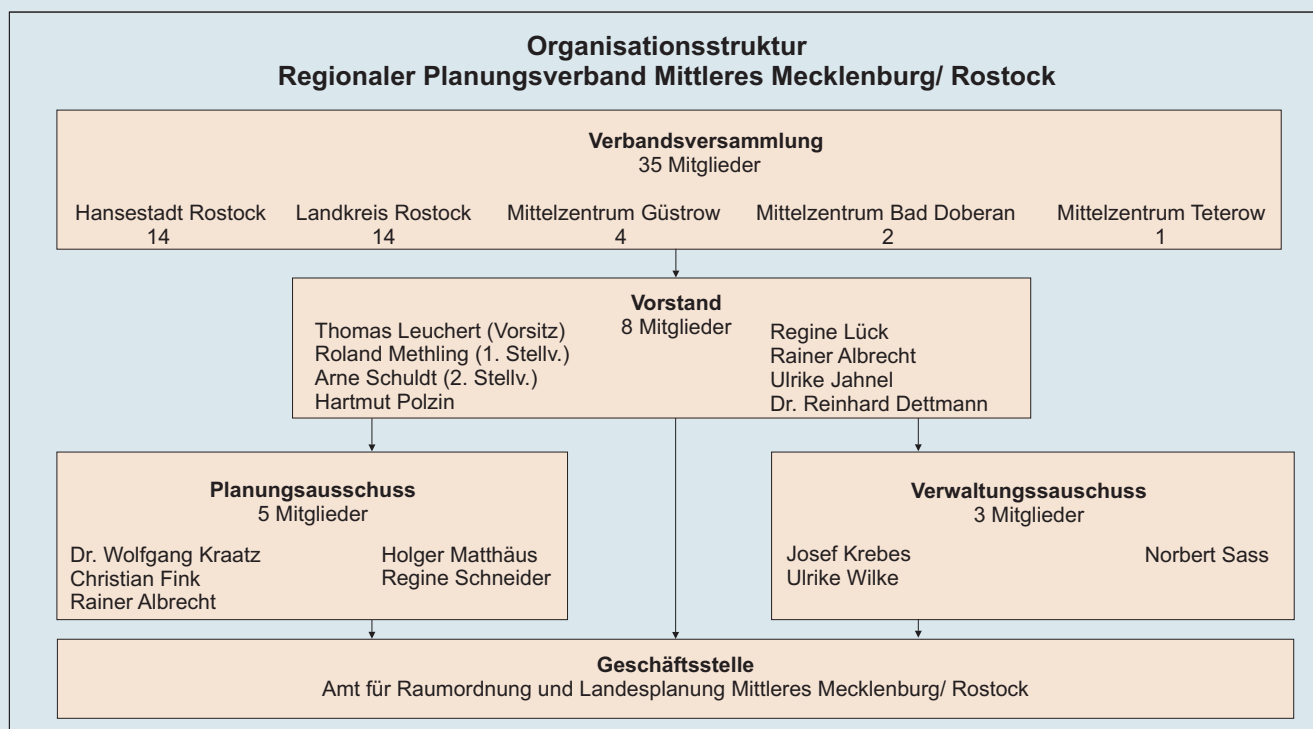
Organisationsstruktur
Regionaler Planungsverband Mittleres Mecklenburg/ Rostock

Verbandsversammlung
35 Mitglieder

Hansestadt Rostock
14

Landkreis Rostock
14

Mittelzentrum Güstrow
4

Mittelzentrum Bad Doberan
2

Mittelzentrum Teterow
1

Vorstand
8 Mitglieder

Thomas Leuchert (Vorsitz)
Roland Methling (1. Stellv.)
Arne Schuldt (2. Stellv.)
Hartmut Polzin

Regine Lück
Rainer Albrecht
Ulrike Jahnel
Dr. Reinhard Dettmann

Planungsausschuss
5 Mitglieder

Dr. Wolfgang Kraatz
Christian Fink
Rainer Albrecht

Holger Matthäus
Regine Schneider

Verwaltungssauschuss
3 Mitglieder

Josef Krebes
Ulrike Wilke

Norbert Sass

Geschäftsstelle
Amt für Raumordnung und Landesplanung Mittleres Mecklenburg/ Rostock